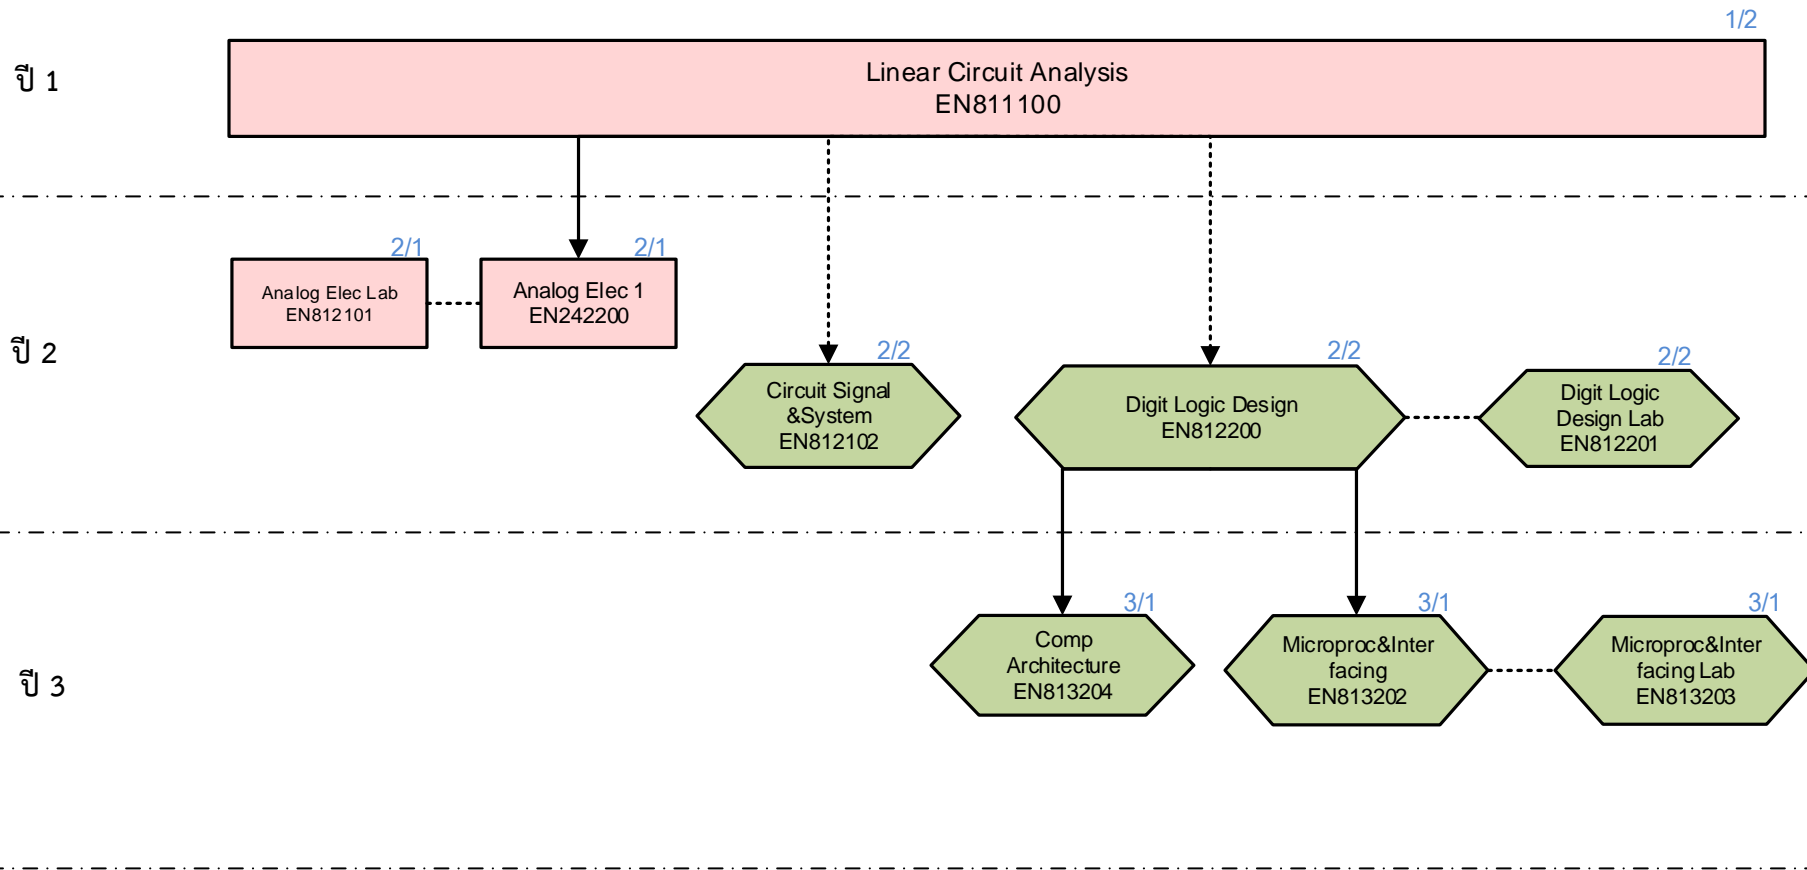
1/2

ปี 1

Linear Circuit Analysis
EN811100

2/1
Analog Elec Lab
EN812101

2/1
Analog Elec 1
EN242200

ปี 2

2/2
Circuit Signal &System
EN812102

2/2
Digit Logic Design
EN812200

2/2
Digit Logic Design Lab
EN812201

3/1
Comp Architecture
EN813204

3/1
Microproc&Inter facing
EN813202

3/1
Microproc&Inter facing Lab
EN813203

ปี 3